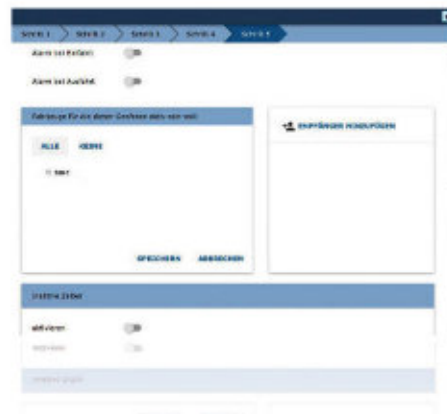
Schritt 1 Schritt 2 Schritt 3 Schritt 4 Schritt 5

Alarm bei Einfahrt

Alarm bei Ausfahrt

Fahrzeuge für die dieser Geofence aktiv sein soll

ALLE KEINE

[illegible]

SPEICHERN ABBRECHEN

EMPFÄNGER HINZUFÜGEN

Inaktive Zeiten

aktivieren

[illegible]

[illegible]